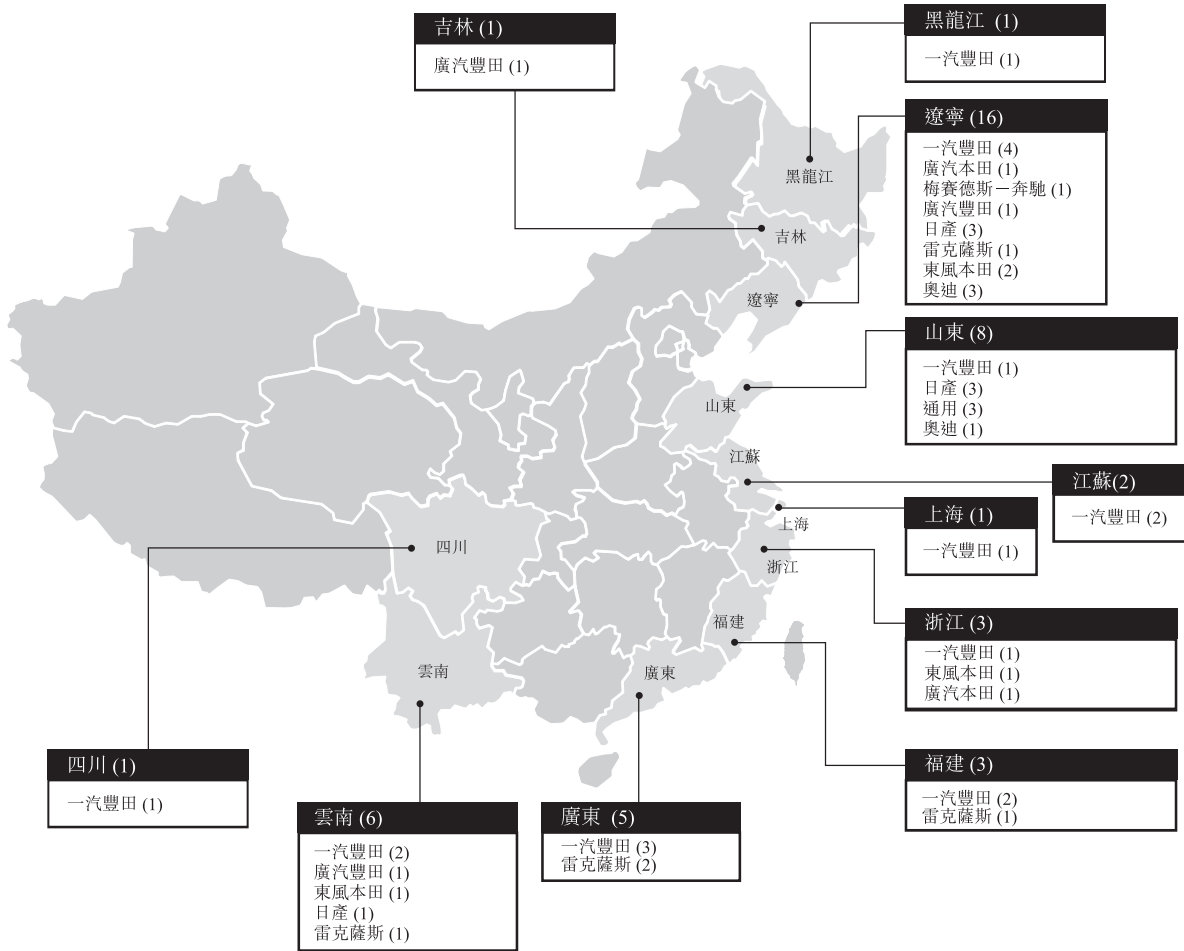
吉林 (1)
廣汽豐田 (1)

黑龍江 (1)
一汽豐田 (1)

遼寧 (16)
一汽豐田 (4)
廣汽本田 (1)
梅賽德斯－奔馳 (1)
廣汽豐田 (1)
日產 (3)
雷克薩斯 (1)
東風本田 (2)
奧迪 (3)

黑龍江
吉林
遼寧

山東 (8)
一汽豐田 (1)
日產 (3)
通用 (3)
奧迪 (1)

山東
江蘇

江蘇(2)
一汽豐田 (2)

上海 (1)
一汽豐田 (1)

上海
四川
浙江

浙江 (3)
一汽豐田 (1)
東風本田 (1)
廣汽本田 (1)

福建
雲南
廣東

福建 (3)
一汽豐田 (2)
雷克薩斯 (1)

四川 (1)
一汽豐田 (1)

雲南 (6)
一汽豐田 (2)
廣汽豐田 (1)
東風本田 (1)
日產 (1)
雷克薩斯 (1)

廣東 (5)
一汽豐田 (3)
雷克薩斯 (2)